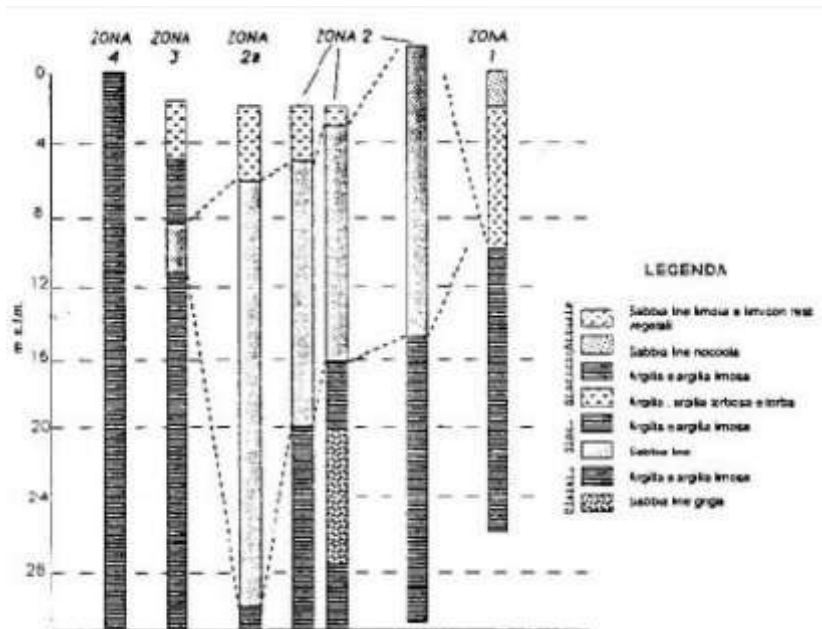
ZONA 4
ZONA 3
ZONA 2a
ZONA 2
ZONA 1

0
4
8
12
16
20
24
28

m s.l.m.

LEGENDA

Sabbia fine limosa e limi con resti vegetali
Sabbia fine nocciola
Argilla e argilla limosa
Argilla, argilla torbosa e torba
Argilla e argilla limosa
Sabbia fine
Argilla e argilla limosa
Sabbia fine grigia